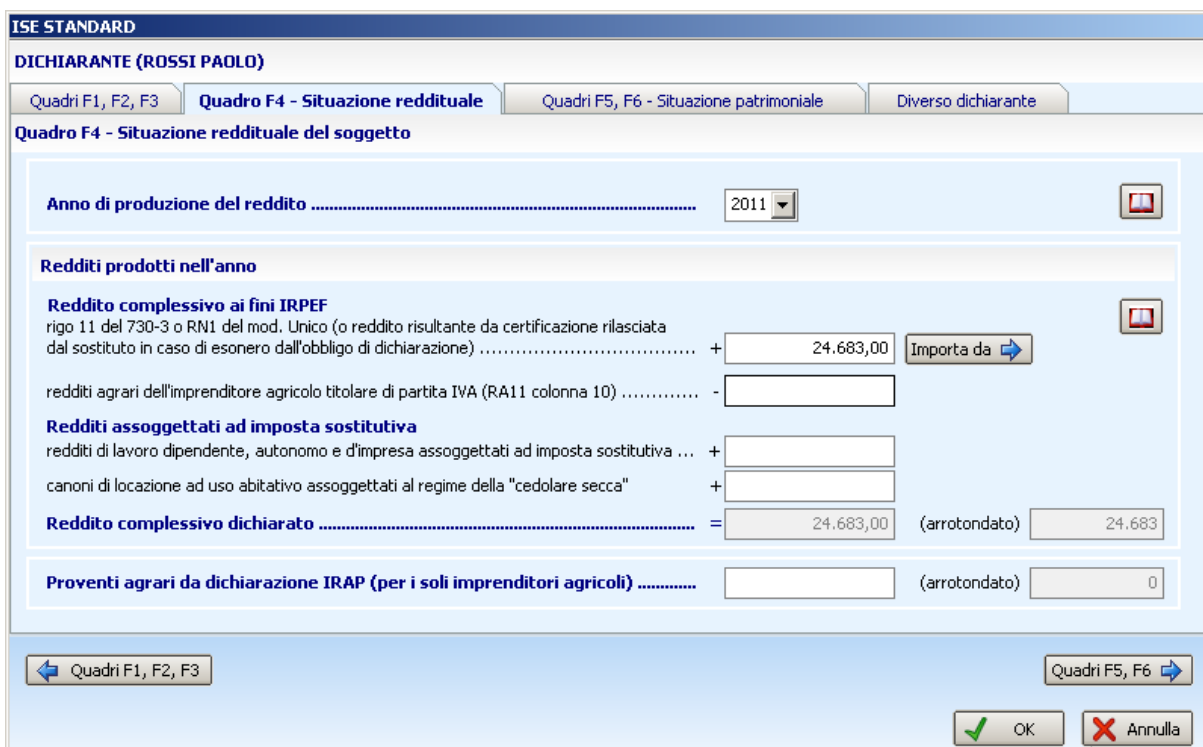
ISE STANDARD

DICHIARANTE (ROSSI PAOLO)

Quadri F1, F2, F3 | Quadro F4 - Situazione reddituale | Quadri F5, F6 - Situazione patrimoniale | Diverso dichiarante

Quadro F4 - Situazione reddituale del soggetto

Anno di produzione del reddito .................................................................................. 2011

Redditi prodotti nell'anno

Reddito complessivo ai fini IRPEF
rigo 11 del 730-3 o RN1 del mod. Unico (o reddito risultante da certificazione rilasciata dal sostituto in caso di esonero dall'obbligo di dichiarazione) ...................................... + 24.683,00 Importa da

redditi agrari dell'imprenditore agricolo titolare di partita IVA (RA11 colonna 10) ............ -

Redditi assoggettati ad imposta sostitutiva
redditi di lavoro dipendente, autonomo e d'impresa assoggettati ad imposta sostitutiva ... +

canoni di locazione ad uso abitativo assoggettati al regime della "cedolare secca" +

Reddito complessivo dichiarato .................................................................................. = 24.683,00 (arrotondato) 24.683

Proventi agrari da dichiarazione IRAP (per i soli imprenditori agricoli) ............ (arrotondato) 0

Quadri F1, F2, F3

Quadri F5, F6

OK

Annulla